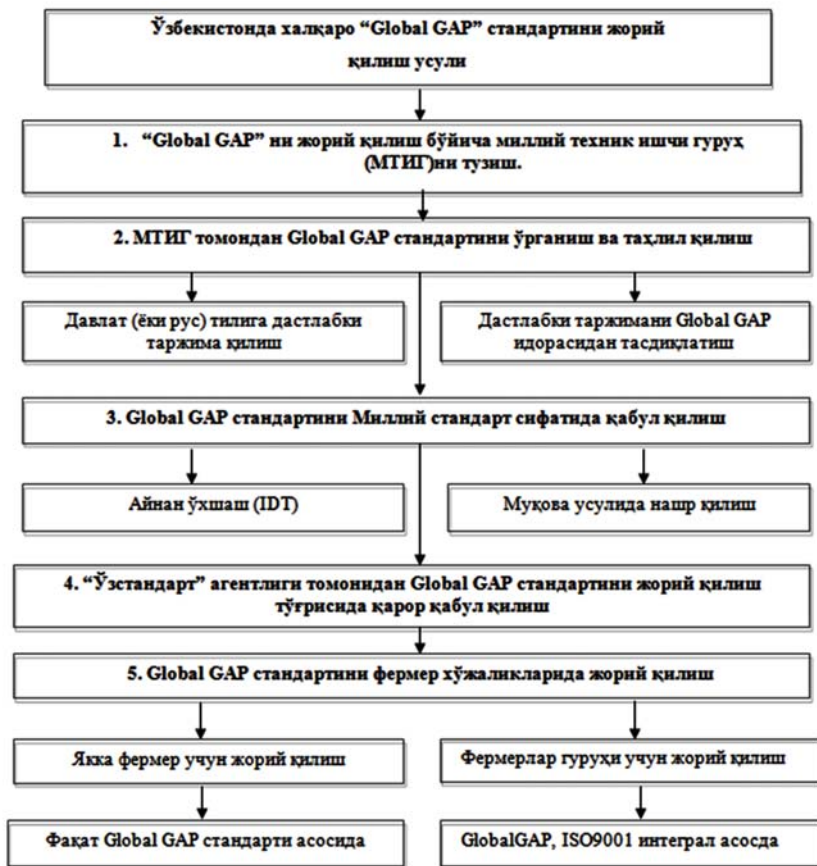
Ўзбекистонда халқаро “Global GAP” стандартини жорий қилиш усули

1. “Global GAP” ни жорий қилиш бўйича миллий техник ишчи гурух (МТИГ)ни тузиш.

2. МТИГ томондан Global GAP стандартини ўрганиш ва таҳлил қилиш

Давлат (ёки рус) тилига дастлабки таржима қилиш

Дастлабки таржимани Global GAP идорасидан тасдиқлатиш

3. Global GAP стандартини Миллий стандарт сифатида қабул қилиш

Айнан ўхшаш (IDT)

Муқова усулида нашр қилиш

4. “Ўзстандарт” агентлиги томонидан Global GAP стандартини жорий қилиш тўғрисида қарор қабул қилиш

5. Global GAP стандартини фермер хўжаликларида жорий қилиш

Якка фермер учун жорий қилиш

Фермерлар гуруҳи учун жорий қилиш

Фақат Global GAP стандарти асосида

GlobalGAP, ISO9001 интеграл асосда